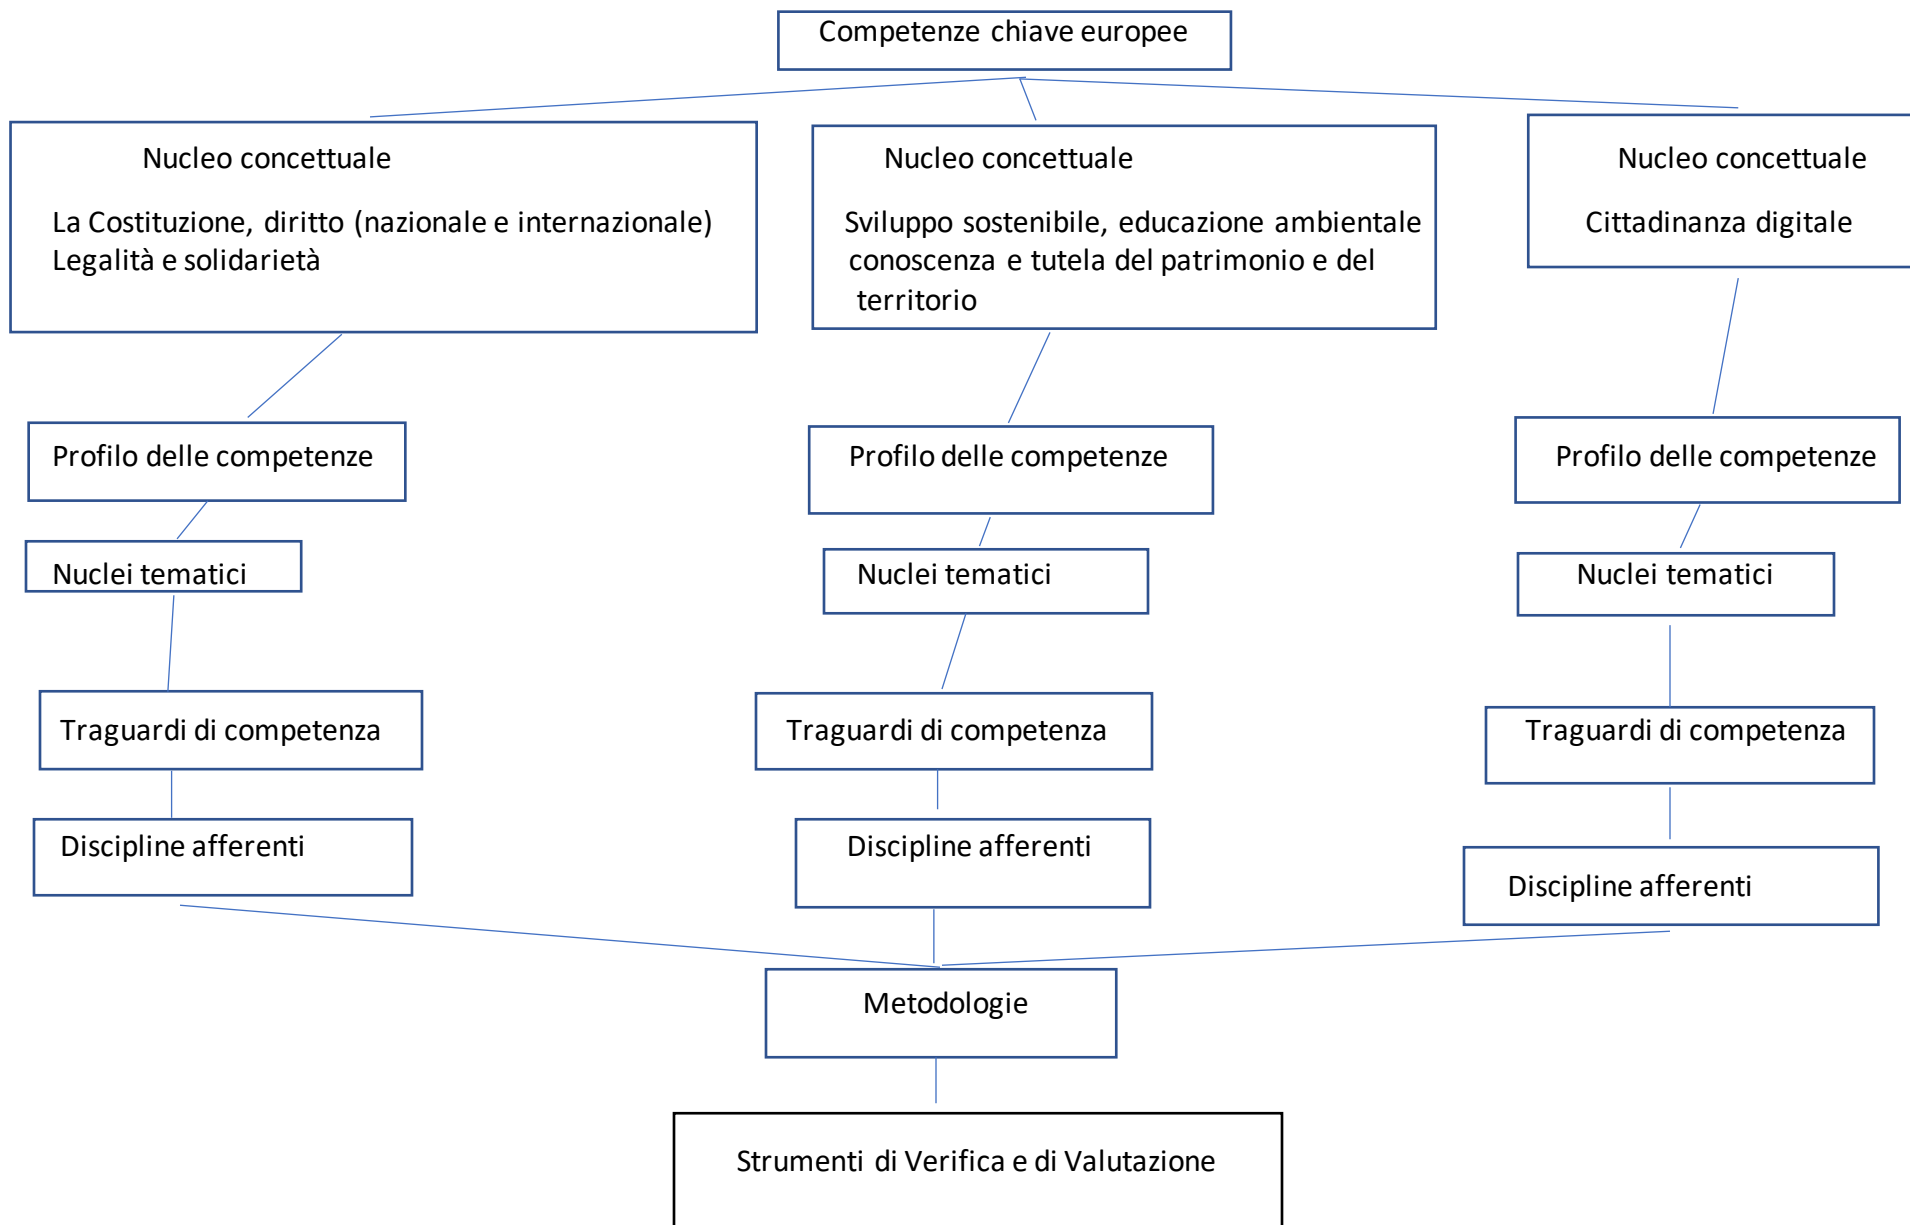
Competenze chiave europee

Nucleo concettuale

La Costituzione, diritto (nazionale e internazionale)
Legalità e solidarietà

Nucleo concettuale

Sviluppo sostenibile, educazione ambientale conoscenza e tutela del patrimonio e del territorio

Nucleo concettuale

Cittadinanza digitale

Profilo delle competenze

Nuclei tematici

Traguardi di competenza

Discipline afferenti

Profilo delle competenze

Nuclei tematici

Traguardi di competenza

Discipline afferenti

Profilo delle competenze

Nuclei tematici

Traguardi di competenza

Discipline afferenti

Metodologie

Strumenti di Verifica e di Valutazione